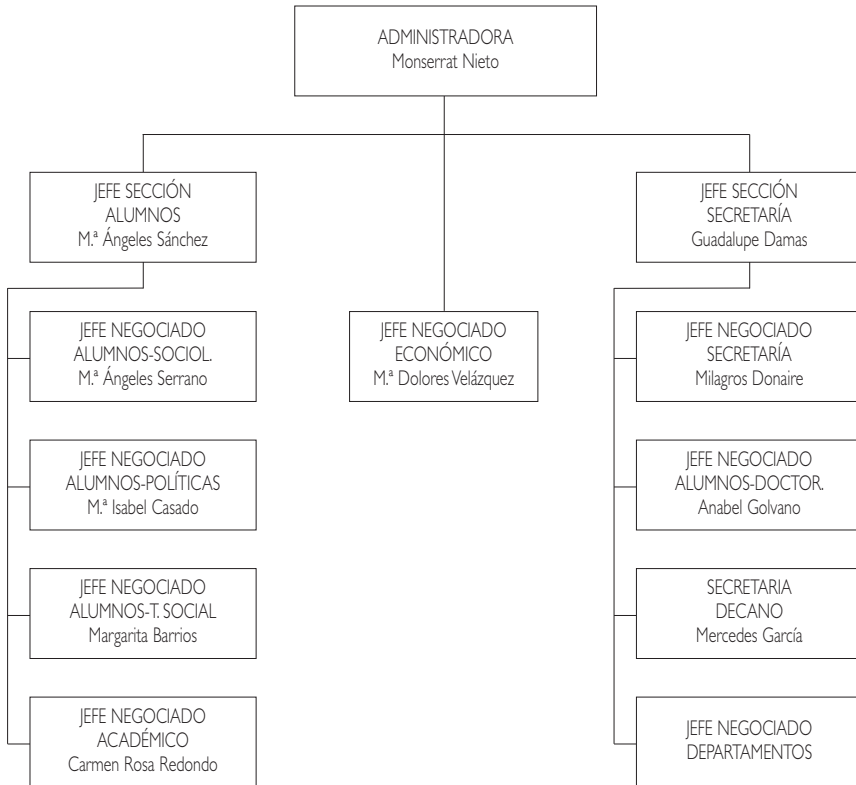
ADMINISTRADORA
Monserrat Nieto

JEFE SECCIÓN
ALUMNOS
M.ª Ángeles Sánchez

JEFE NEGOCIADO
ECONÓMICO
M.ª Dolores Velázquez

JEFE SECCIÓN
SECRETARÍA
Guadalupe Damas

JEFE NEGOCIADO
ALUMNOS-SOCIOL.
M.ª Ángeles Serrano

JEFE NEGOCIADO
ALUMNOS-POLÍTICAS
M.ª Isabel Casado

JEFE NEGOCIADO
ALUMNOS-T. SOCIAL
Margarita Barrios

JEFE NEGOCIADO
ACADÉMICO
Carmen Rosa Redondo

JEFE NEGOCIADO
SECRETARÍA
Milagros Donaire

JEFE NEGOCIADO
ALUMNOS-DOCTOR.
Anabel Golvano

SECRETARIA
DECANO
Mercedes García

JEFE NEGOCIADO
DEPARTAMENTOS